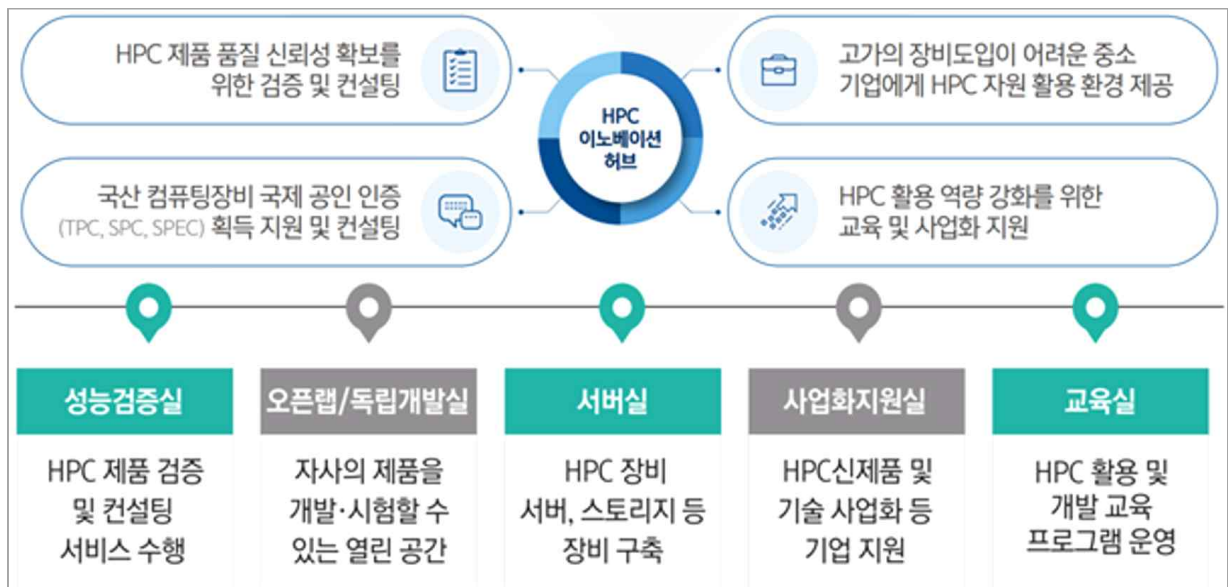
HPC 제품 품질 신뢰성 확보를 위한 검증 및 컨설팅

고가의 장비도입이 어려운 중소 기업에게 HPC 자원 활용 환경 제공

HPC 이노베이션 허브

국산 컴퓨팅장비 국제 공인 인증 (TPC, SPC, SPEC) 획득 지원 및 컨설팅

HPC 활용 역량 강화를 위한 교육 및 사업화 지원

성능검증실

HPC 제품 검증 및 컨설팅 서비스 수행

오픈랩/독립개발실

자사의 제품을 개발·시험할 수 있는 열린 공간

서버실

HPC 장비 서버, 스토리지 등 장비 구축

사업화지원실

HPC신제품 및 기술 사업화 등 기업 지원

교육실

HPC 활용 및 개발 교육 프로그램 운영